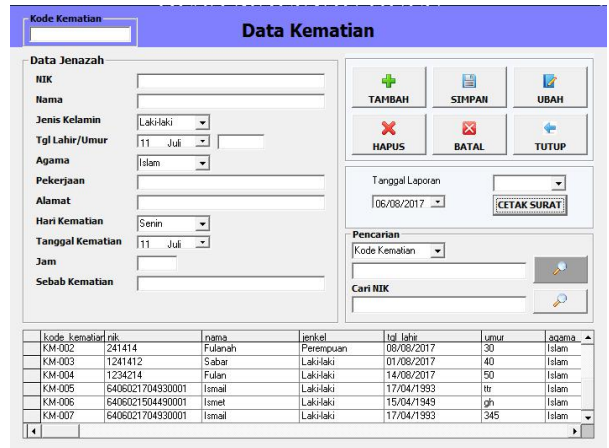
Kode Kematian

Data Kematian

Data Jenazah

NIK

Nama

Jenis Kelamin Laki-laki

Tgl Lahir/Umur 11 Juli

Agama Islam

Pekerjaan

Alamat

Hari Kematian Senin

Tanggal Kematian 11 Juli

Jam

Sebab Kematian

TAMBAH

SIMPAN

UBAH

HAPUS

BATAL

TUTUP

Tanggal Laporan

06/08/2017

CETAK SURAT

Pencarian

Kode Kematian

Cari NIK

| kode_kematian | nik | nama | jenkel | tgl_lahir | umur | agama |
|---|---|---|---|---|---|---|
| KM-002 | 241414 | Fulanah | Perempuan | 08/08/2017 | 30 | Islam |
| KM-003 | 1241412 | Sabar | Laki-laki | 01/08/2017 | 40 | Islam |
| KM-004 | 1234214 | Fulan | Laki-laki | 14/08/2017 | 50 | Islam |
| KM-005 | 6406021704930001 | Ismail | Laki-laki | 17/04/1993 | ttr | Islam |
| KM-006 | 6406021504490001 | Ismet | Laki-laki | 15/04/1949 | gh | Islam |
| KM-007 | 6406021704930001 | Ismail | Laki-laki | 17/04/1993 | 345 | Islam |